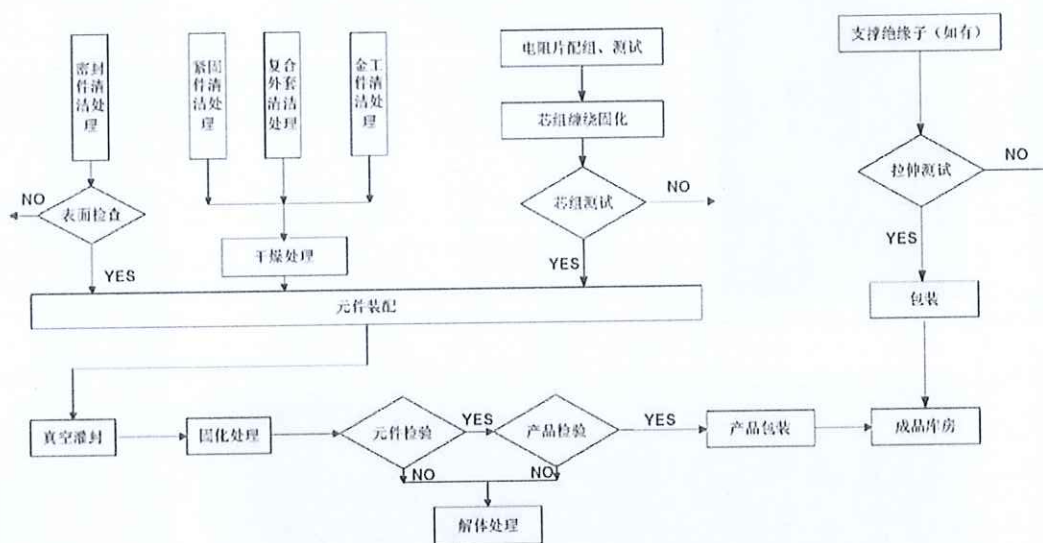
密封件清洁处理

紧固件清洁处理

复合外套清洁处理

金工件清洁处理

电阻片配组、测试

芯组缠绕固化

支撑绝缘子（如有）

NO

表面检查

YES

干燥处理

芯组测试

NO

YES

拉伸测试

NO

YES

元件装配

包装

真空灌封

固化处理

元件检验

YES

产品检验

YES

产品包装

成品库房

NO

NO

解体处理